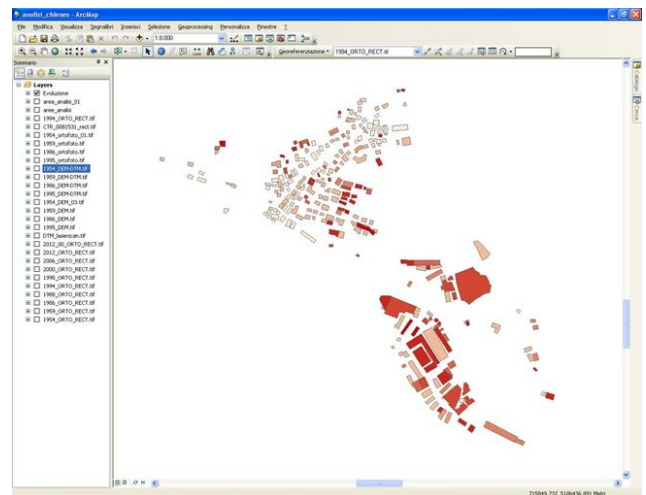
analisi_chiese - ArcMap

File Modifica Visualizza Segnalibri Inserisci Selezione Geoprocessing Personalizza Finestra ?

1:8.000

Georeferenziazione 1954_ORTO_RECT.tif

Sommario

Layers
Evoluzione
aree_analisi_01
aree_analisi
1994_ORTO_RECT.tif
CTR_0081531_rect.tif
1954_ortofoto_01.tif
1959_ortofoto.tif
1986_ortofoto.tif
1995_ortofoto.tif
1954_DEM-DTM.tif
1959_DEM-DTM.tif
1986_DEM-DTM.tif
1995_DEM-DTM.tif
1954_DEM_03.tif
1959_DEM.tif
1986_DEM.tif
1995_DEM.tif
DTM_laserscan.tif
2012_00_ORTO_RECT.tif
2012_ORTO_RECT.tif
2006_ORTO_RECT.tif
2000_ORTO_RECT.tif
1995_ORTO_RECT.tif
1994_ORTO_RECT.tif
1988_ORTO_RECT.tif
1986_ORTO_RECT.tif
1959_ORTO_RECT.tif
1954_ORTO_RECT.tif

Catalogo
Cerca

715849,737 5106436,891 Metri